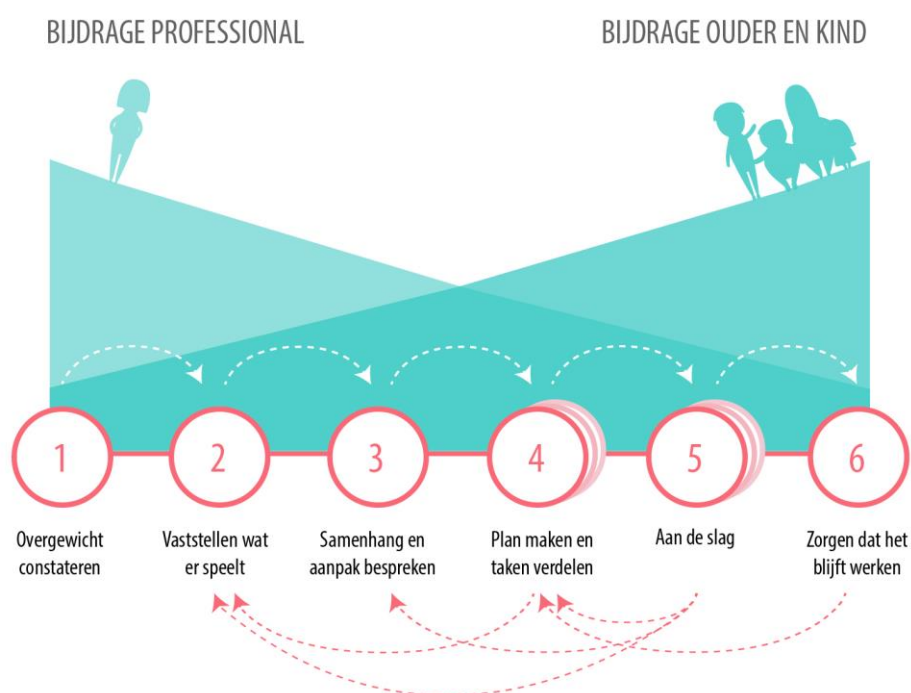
BIJDRAGE PROFESSIONAL

BIJDRAGE OUDER EN KIND

1

Overgewicht constateren

2

Vaststellen wat er speelt

3

Samenhang en aanpak bespreken

4

Plan maken en taken verdelen

5

Aan de slag

6

Zorgen dat het blijft werken